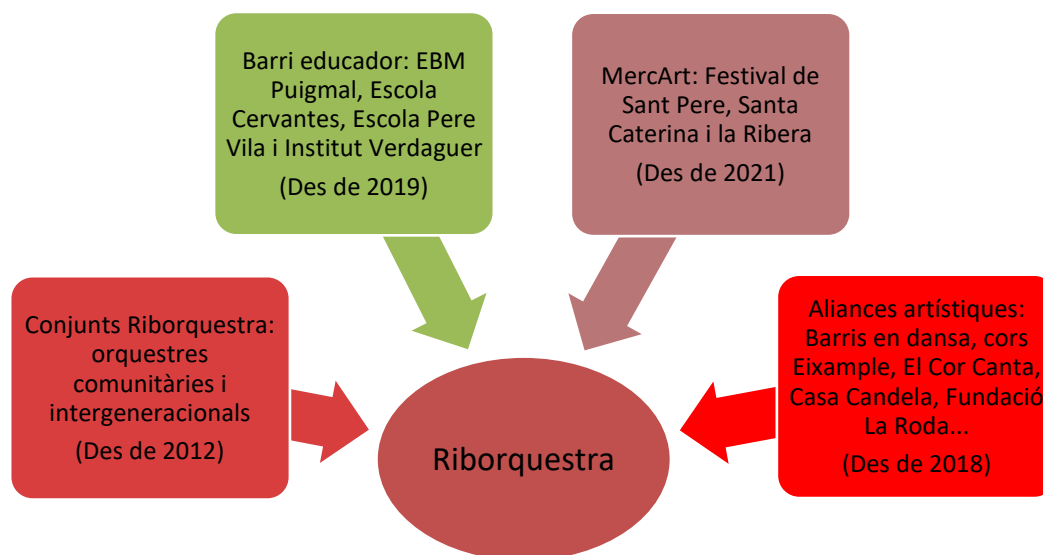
Barri educador: EBM Puigmal, Escola Cervantes, Escola Pere Vila i Institut Verdaguer

(Des de 2019)

MercArt: Festival de Sant Pere, Santa Caterina i la Ribera

(Des de 2021)

Conjunts Riborquestra: orquestres comunitàries i intergeneracionals

(Des de 2012)

Riborquestra

Aliances artístiques: Barris en dansa, cors Eixample, El Cor Canta, Casa Candela, Fundació La Roda...

(Des de 2018)